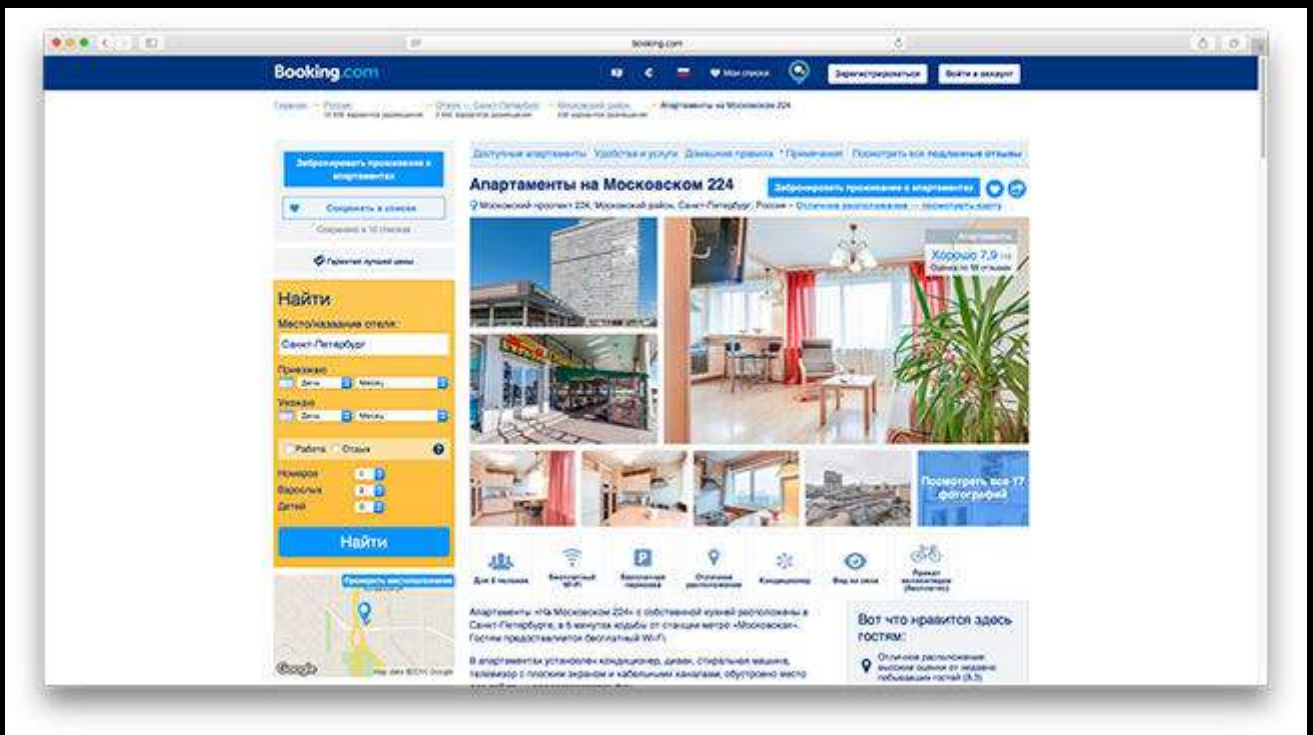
booking.com

Booking.com

Мои списки

Зарегистрироваться

Войти в аккаунт

Гараж › Россия › Отели в Санкт-Петербурге › Московский район › Апартаменты на Московском 224

Забронировать проживание в апартаментах

Сохранить в список

Сохранено в 10 списков

Гарантия лучшей цены

Найти

Место/название отеля:

Санкт-Петербург

Приезжаю

День

Месяц

Уезжаю

День

Месяц

Работа

Отдых

Номеров

Взрослых

Детей

Найти

Проверить месторасположение

Google

Доступные апартаменты

Удобства и услуги

Домашние правила

Примечания

Посмотреть все подлинные отзывы

Апартаменты на Московском 224

Забронировать проживание в апартаментах

Московский проспект 224, Московский район, Санкт-Петербург, Россия – Отличное расположение – посмотреть карту

Хорошо 7,9

Посмотреть все 17 фотографий

Для 4 человек

Бесплатный Wi-Fi

Бесплатная парковка

Отличное расположение

Кондиционер

Вид на окна

Прокат велосипедов (бесплатно)

Апартаменты «На Московском 224» с собственной кухней расположены в Санкт-Петербурге, в 5 минутах ходьбы от станции метро «Московская». Гостям предоставляется бесплатный Wi-Fi.

В апартаментах установлен кондиционер, диван, стиральная машина, телевизор с плоским экраном и кабельными каналами, обустроено место

Вот что нравится здесь гостям:

Отличное расположение: высокие оценки от недавно побывавших гостей (8,5)